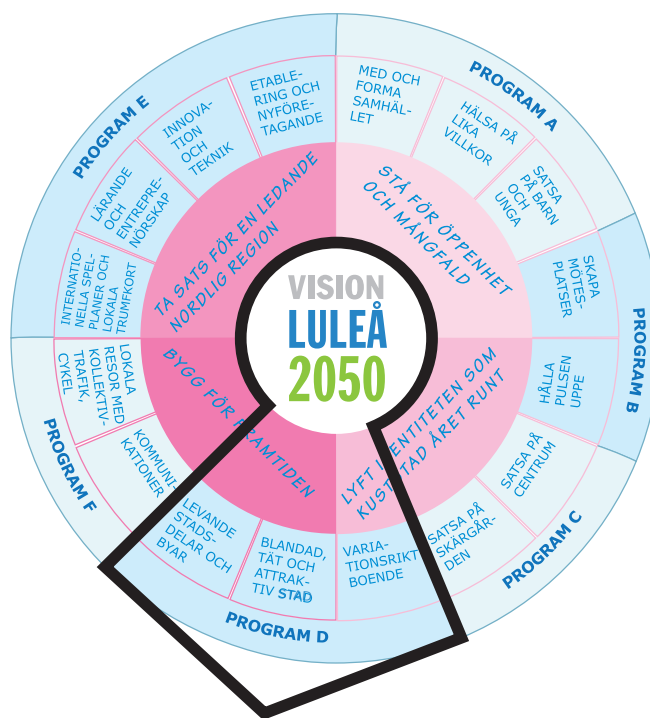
VISION
LULEÅ
2050

TA SATS FÖR EN LEDANDE NORDLIG REGION

STÅ FÖR ÖPPENHET OCH MÅNGFALD

BYGG FÖR FRAMTIDEN

LYFT IDENTITETEN SOM KUSTSTAD ÅRET RUNT

PROGRAM A

MED OCH FORMA SAMHÄLLET

HÄLSA PÅ LIKA VILLKOR

SATSA PÅ BARN OCH UNGA

SKAPA MÖTESPLATSER

PROGRAM B

HÅLLA PULSEN UPPE

SATSA PÅ CENTRUM

PROGRAM C

SATSA PÅ SKÄRGÅRDEN

VARIATIONSRIKT BOENDE

PROGRAM D

BLANDAD, TÄT OCH ATTRAKTIV STAD

LEVANDE STADSDELAR OCH BYAR

KOMMUNIKATIONER

PROGRAM F

LOKALA RESOR MED KOLLEKTIVTRAFIK, CYKEL

INTERNATIONELLA SPELPLANER OCH LOKALA TRUMFKORT

LÄRANDE OCH ENTREPRENÖRSKAP

PROGRAM E

INNOVATION OCH TEKNIK

ETABLERING OCH NYFÖRETAGANDE